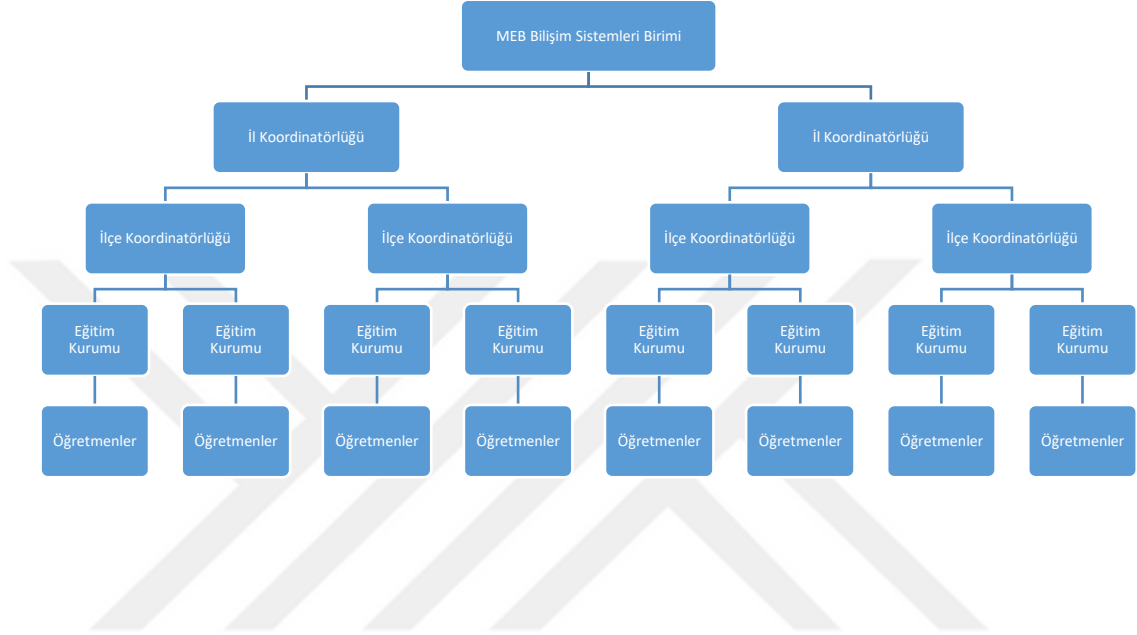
MEB Bilişim Sistemleri Birimi

İl Koordinatörlüğü

İl Koordinatörlüğü

İlçe Koordinatörlüğü

İlçe Koordinatörlüğü

İlçe Koordinatörlüğü

İlçe Koordinatörlüğü

Eğitim Kurumu

Eğitim Kurumu

Eğitim Kurumu

Eğitim Kurumu

Eğitim Kurumu

Eğitim Kurumu

Eğitim Kurumu

Eğitim Kurumu

Öğretmenler

Öğretmenler

Öğretmenler

Öğretmenler

Öğretmenler

Öğretmenler

Öğretmenler

Öğretmenler